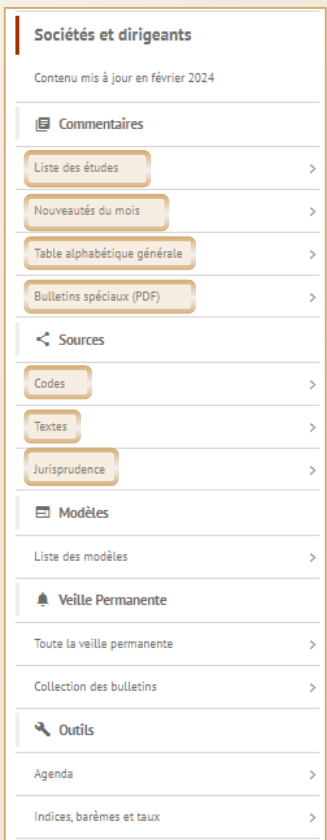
Sociétés et dirigeants

Contenu mis à jour en février 2024

Commentaires

Liste des études

Nouveautés du mois

Table alphabétique générale

Bulletins spéciaux (PDF)

Sources

Codes

Textes

Jurisprudence

Modèles

Liste des modèles

Veille Permanente

Toute la veille permanente

Collection des bulletins

Outils

Agenda

Indices, barèmes et taux